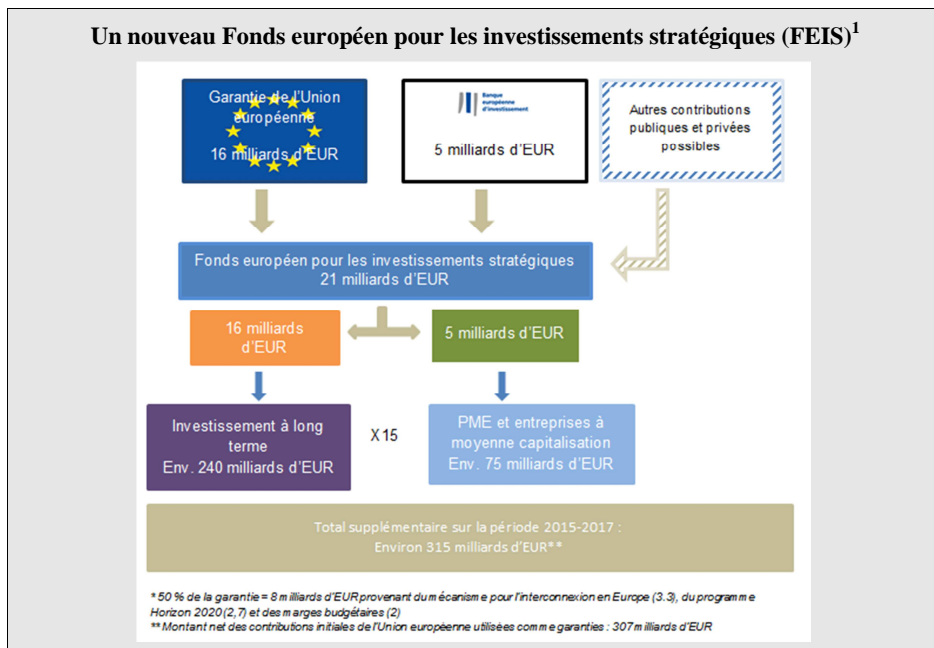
Un nouveau Fonds européen pour les investissements stratégiques (FEIS)$^1$

Garantie de l'Union européenne
16 milliards d'EUR

Banque européenne d'investissement
5 milliards d'EUR

Autres contributions publiques et privées possibles

Fonds européen pour les investissements stratégiques
21 milliards d'EUR

16 milliards d'EUR

5 milliards d'EUR

Investissement à long terme
Env. 240 milliards d'EUR

X 15

PME et entreprises à moyenne capitalisation
Env. 75 milliards d'EUR

Total supplémentaire sur la période 2015-2017 :
Environ 315 milliards d'EUR**

* 50 % de la garantie = 8 milliards d'EUR provenant du mécanisme pour l'interconnexion en Europe (3.3), du programme Horizon 2020 (2,7) et des marges budgétaires (2)
** Montant net des contributions initiales de l'Union européenne utilisées comme garanties : 307 milliards d'EUR